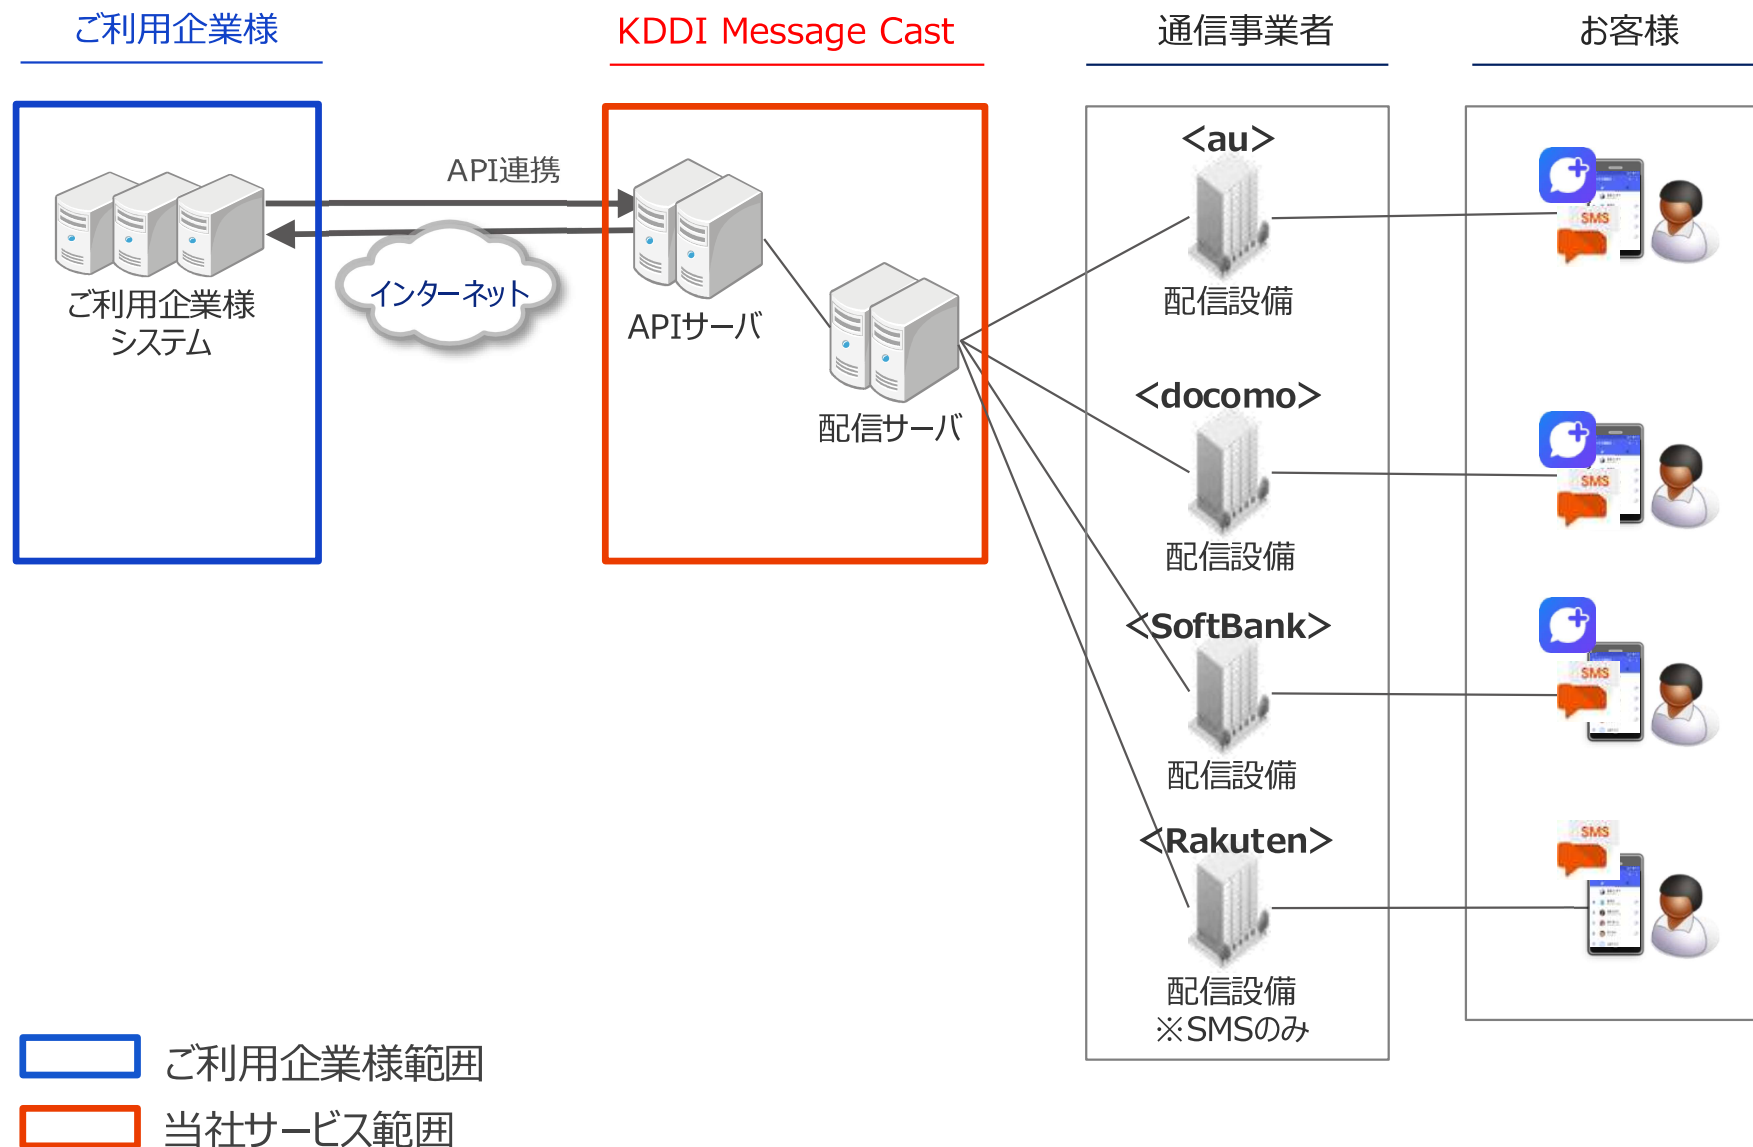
ご利用企業様

KDDI Message Cast

通信事業者

お客様

ご利用企業様
システム

API連携

インターネット

APIサーバ

配信サーバ

<au>

配信設備

SMS

<docomo>

配信設備

SMS

<SoftBank>

配信設備

SMS

<Rakuten>

配信設備
※SMSのみ

SMS

ご利用企業様範囲

当社サービス範囲